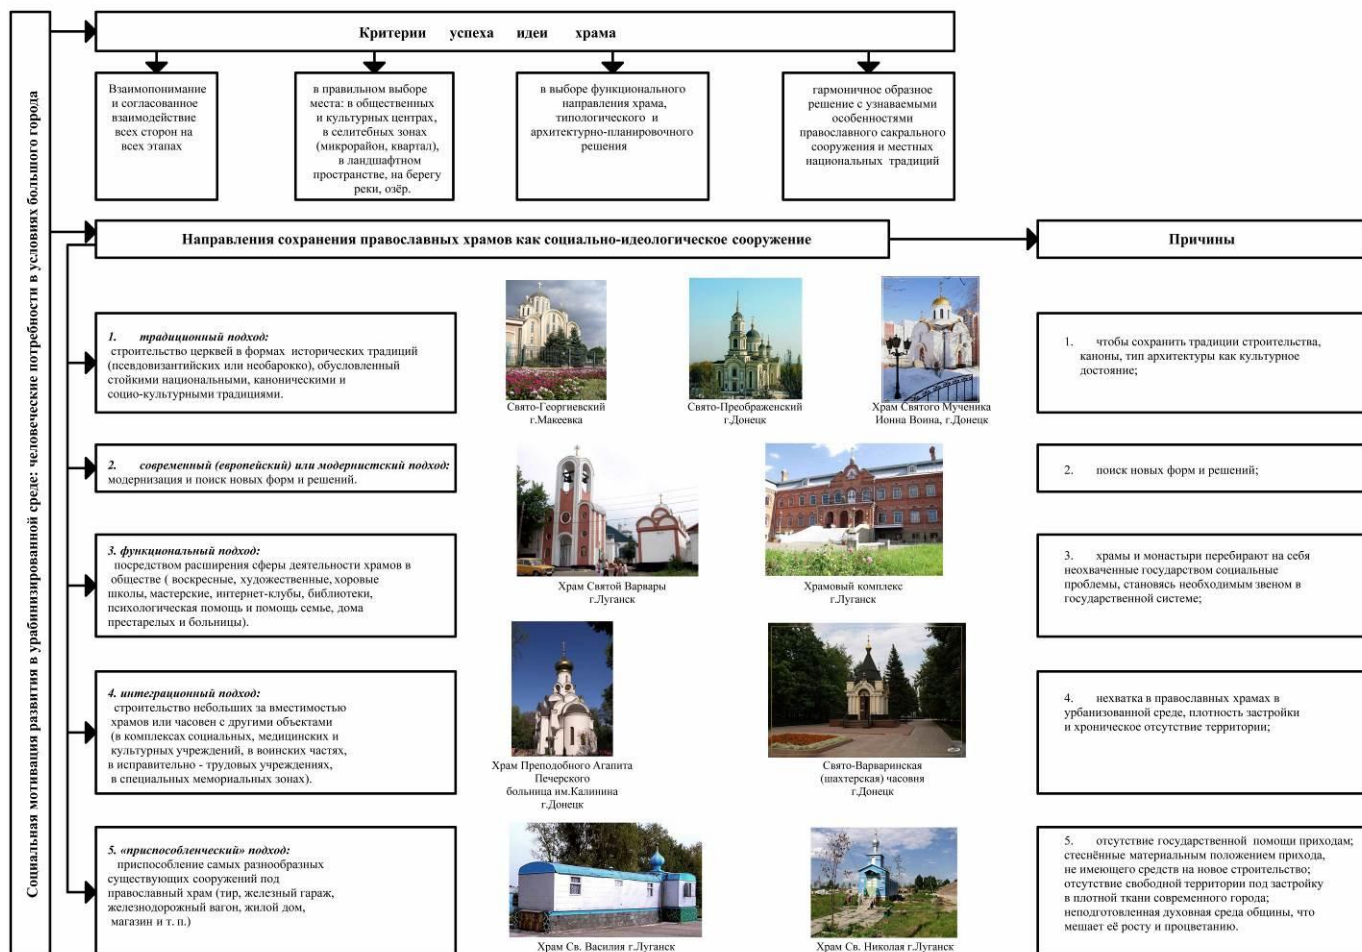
Социальная мотивация развития в урбанизированной среде: человеческие потребности в условиях большого города

Критерии успеха идеи храма

Взаимопонимание и согласованное взаимодействие всех сторон на всех этапах

в правильном выборе места: в общественных и культурных центрах, в селитебных зонах (микрорайон, квартал), в ландшафтном пространстве, на берегу реки, озёр.

в выборе функционального направления храма, типологического и архитектурно-планировочного решения

гармоничное образное решение с узнаваемыми особенностями православного сакрального сооружения и местных национальных традиций

Направления сохранения православных храмов как социально-идеологическое сооружение

Причины

1. традиционный подход: строительство церквей в формах исторических традиций (псевдовизантийских или необарокко), обусловленный стойкими национальными, каноническими и социо-культурными традициями.

Свято-Георгиевский г.Макеевка

Свято-Преображенский г.Донецк

Храм Святого Мученика Ионна Воина, г.Донецк

1. чтобы сохранить традиции строительства, каноны, тип архитектуры как культурное достояние;

2. современный (европейский) или модернистский подход: модернизация и поиск новых форм и решений.

2. поиск новых форм и решений;

3. функциональный подход: посредством расширения сферы деятельности храмов в обществе ( воскресные, художественные, хоровые школы, мастерские, интернет-клубы, библиотеки, психологическая помощь и помощь семье, дома престарелых и больницы).

Храм Святой Варвары г.Луганск

Храмовый комплекс г.Луганск

3. храмы и монастыри перебирают на себя неохваченные государством социальные проблемы, становясь необходимым звеном в государственной системе;

4. интеграционный подход: строительство небольших за вместимостью храмов или часовен с другими объектами (в комплексах социальных, медицинских и культурных учреждений, в воинских частях, в исправительно - трудовых учреждениях, в специальных мемориальных зонах).

Храм Преподобного Агапита Печерского больница им.Калинина г.Донецк

Свято-Варваринская (шахтерская) часовня г.Донецк

4. нехватка в православных храмах в урбанизованной среде, плотность застройки и хроническое отсутствие территории;

5. «приспособленческий» подход: приспособление самых разнообразных существующих сооружений под православный храм (тир, железный гараж, железнодорожный вагон, жилой дом, магазин и т. п.)

Храм Св. Василия г.Луганск

Храм Св. Николая г.Луганск

5. отсутствие государственной помощи приходам; стеснённые материальным положением прихода, не имеющего средств на новое строительство; отсутствие свободной территории под застройку в плотной ткани современного города; неподготовленная духовная среда общины, что мешает её росту и процветанию.